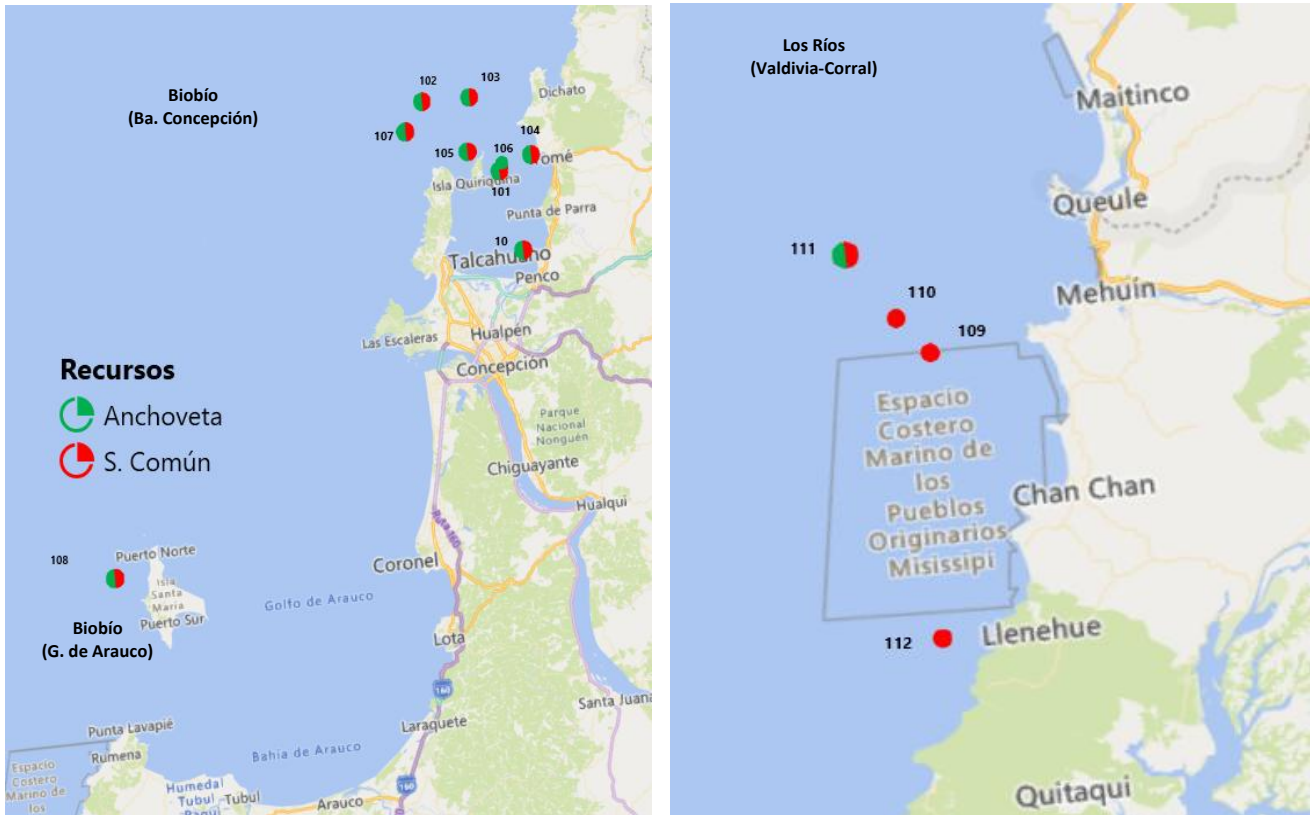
Biobío
(Ba. Concepción)

102
103
Dichato
107
104
105
106
Tomé
Isla Quiriquina
101
Punta de Parra
10
Talcahuano
Penco
Las Escaleras
Hualpén
Concepción
Parque Nacional Nonguén
Chiguayante
Hualqui

Recursos
Anchoveta
S. Común

108
Puerto Norte
Isla Santa María
Puerto Sur
Biobío
(G. de Arauco)
Golfo de Arauco
Coronel
Lota
160
Santa Juana
Laraquete
Punta Lavapié
Rumena
Bahía de Arauco
Espacio Costero Marino de los
Humedal Tubul
Tubul
Arauco
160

Los Ríos
(Valdivia-Corral)

Maitinco
Queule
111
Mehuín
110
109
Espacio Costero Marino de los Pueblos Originarios Missisipi
Chan Chan
112
Llenehue
Quitaqui